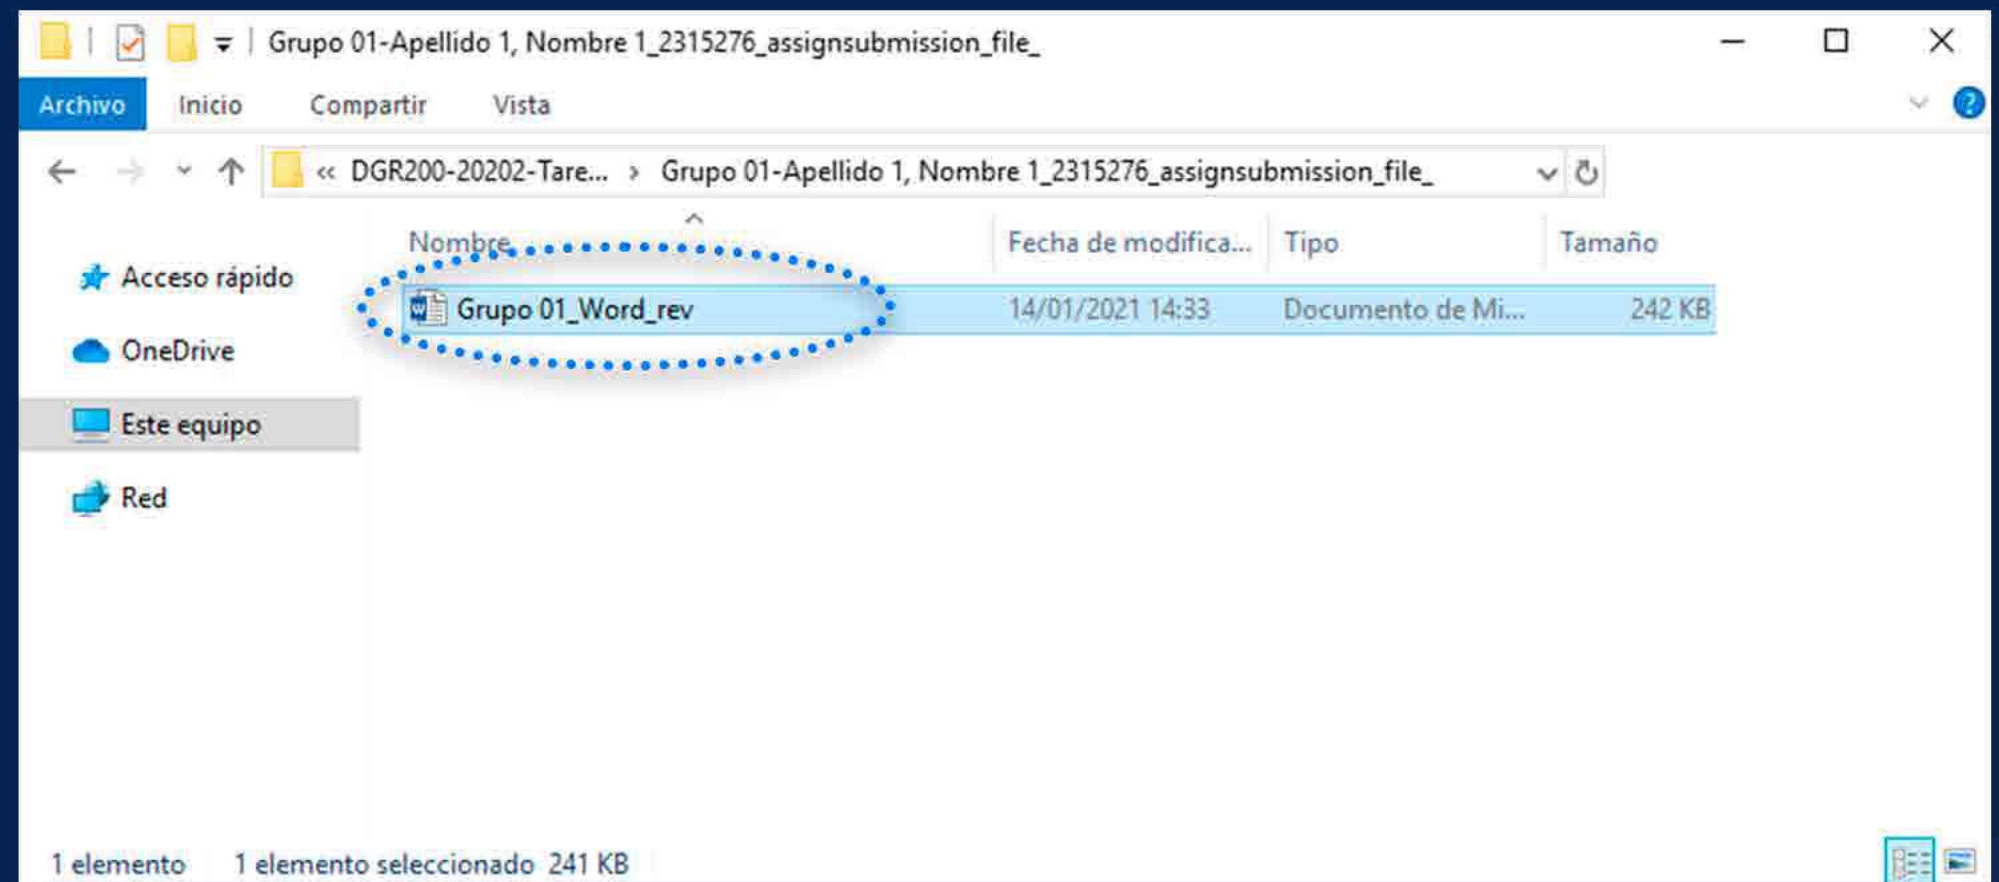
Grupo 01-Apellido 1, Nombre 1_2315276_assignsubmission_file_

Archivo Inicio Compartir Vista

« DGR200-20202-Tare... › Grupo 01-Apellido 1, Nombre 1_2315276_assignsubmission_file_

Acceso rápido
OneDrive
Este equipo
Red

| Nombre | Fecha de modifica... | Tipo | Tamaño |
|---|---|---|---|
| Grupo 01_Word_rev | 14/01/2021 14:33 | Documento de Mi... | 242 KB |

1 elemento 1 elemento seleccionado 241 KB